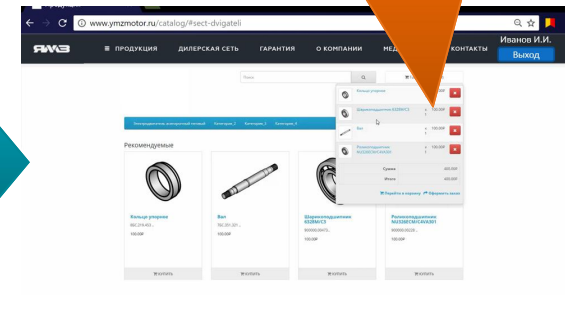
www.ymzmotor.ru/catalog/#sect-dvigateli

ЯМЗ

ПРОДУКЦИЯ ДИЛЕРСКАЯ СЕТЬ ГАРАНТИЯ О КОМПАНИИ МЕ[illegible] КОНТАКТЫ

Иванов И.И.

Выход

Поиск

Кольцо упорное

Шарикоподшипник 6318М/С3

Вал

Роликоподшипник NU318ECM/C4VA301

Сумма

Итого

Перейти в корзину

Оформить заказ

Рекомендуемые

Кольцо упорное

Вал

Шарикоподшипник 6318М/С3

Роликоподшипник NU318ECM/C4VA301

КУПИТЬ

КУПИТЬ

КУПИТЬ

КУПИТЬ